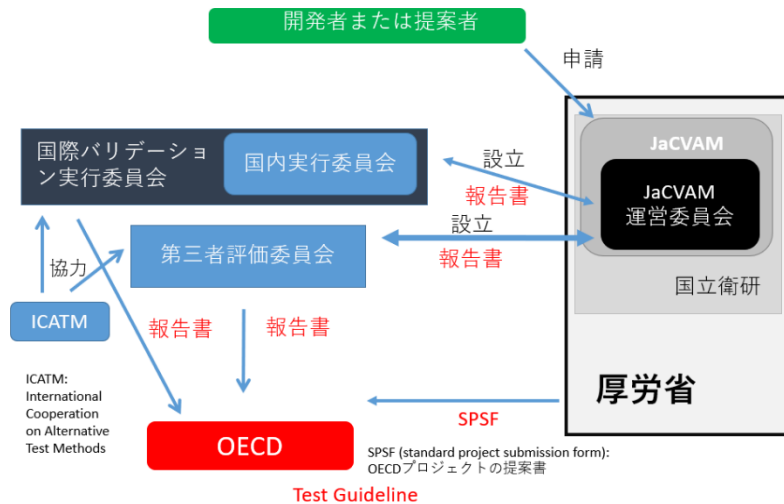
開発者または提案者

申請

国際バリデーション実行委員会

国内実行委員会

設立

報告書

JaCVAM

JaCVAM 運営委員会

設立

第三者評価委員会

報告書

協力

国立衛研

ICATM

報告書

報告書

ICATM: International Cooperation on Alternative Test Methods

厚労省

SPSF

OECD

SPSF (standard project submission form): OECDプロジェクトの提案書

Test Guideline